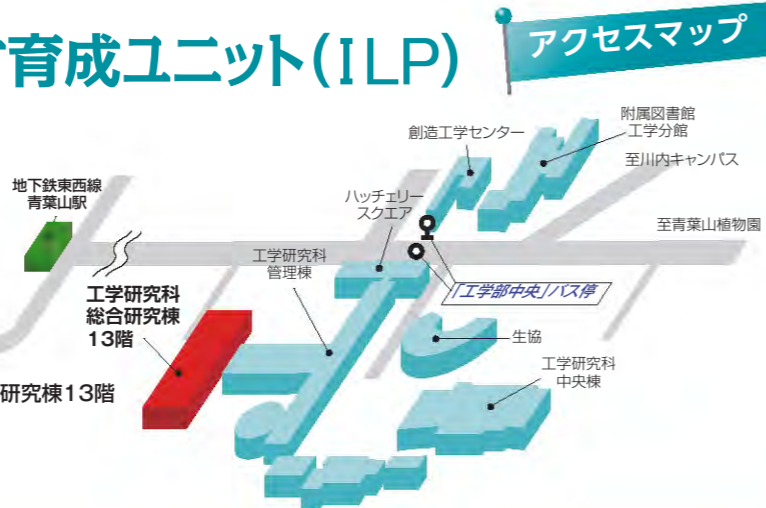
育成ユニット(ILP)

アクセスマップ

附属図書館
工学分館

創造工学センター

至川内キャンパス

地下鉄東西線
青葉山駅

ハッチェリー
スクエア

至青葉山植物園

工学研究科
管理棟

「工学部中央」バス停

工学研究科
総合研究棟
13階

生協

工学研究科
中央棟

研究棟13階